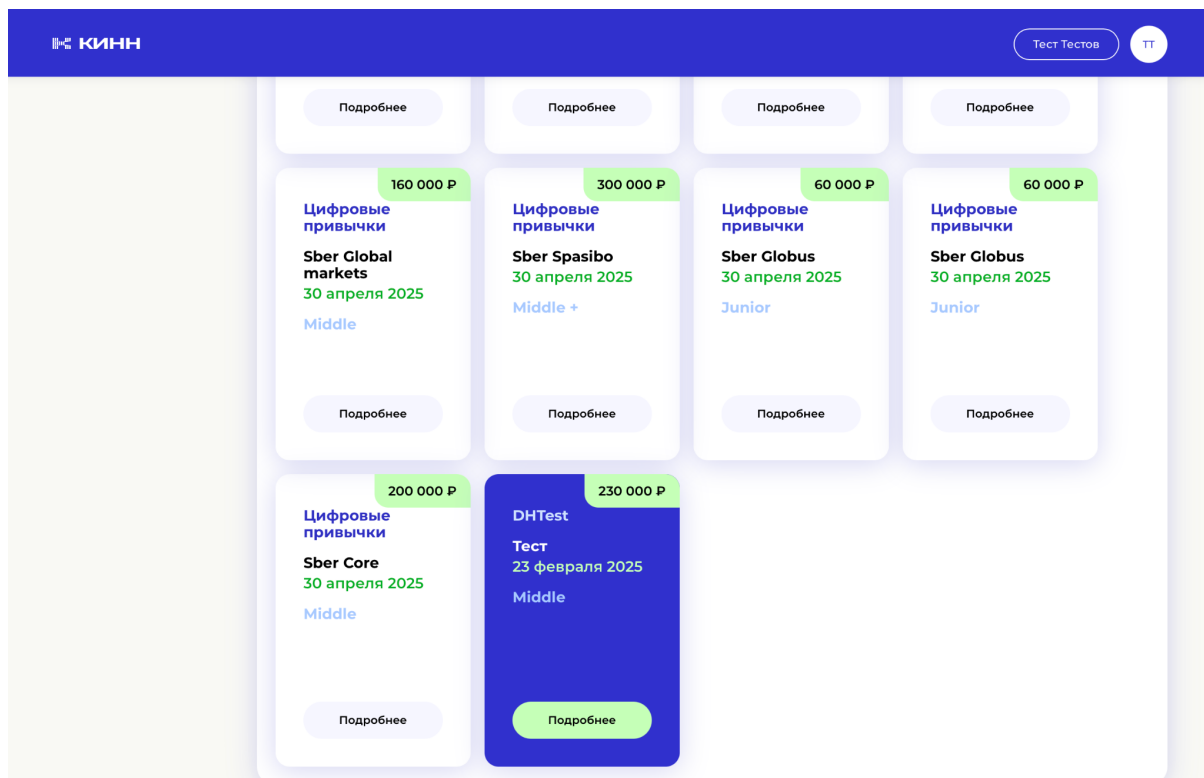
КИНН

Тест Тестов

ТТ

Подробнее

Подробнее

Подробнее

Подробнее

160 000 ₽
Цифровые привычки
Sber Global markets
30 апреля 2025
Middle
Подробнее

300 000 ₽
Цифровые привычки
Sber Spasibo
30 апреля 2025
Middle +
Подробнее

60 000 ₽
Цифровые привычки
Sber Globus
30 апреля 2025
Junior
Подробнее

60 000 ₽
Цифровые привычки
Sber Globus
30 апреля 2025
Junior
Подробнее

200 000 ₽
Цифровые привычки
Sber Core
30 апреля 2025
Middle
Подробнее

230 000 ₽
DHTest
Тест
23 февраля 2025
Middle
Подробнее